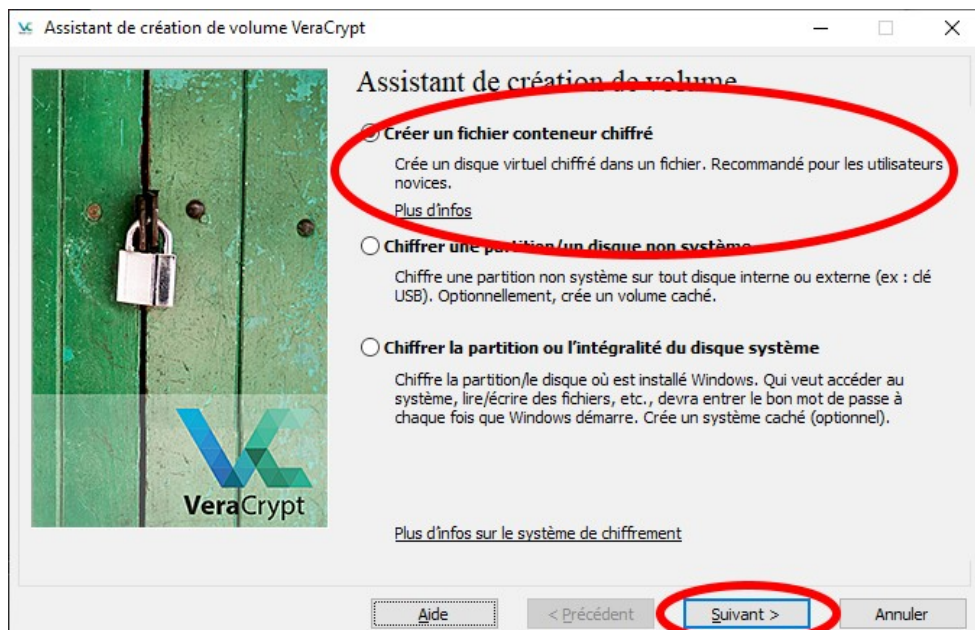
Assistant de création de volume VeraCrypt

Assistant de création de volume

Créer un fichier conteneur chiffré

Crée un disque virtuel chiffré dans un fichier. Recommandé pour les utilisateurs novices.

Plus d'infos

Chiffrer une partition/un disque non système

Chiffre une partition non système sur tout disque interne ou externe (ex : clé USB). Optionnellement, crée un volume caché.

Chiffrer la partition ou l'intégralité du disque système

Chiffre la partition/le disque où est installé Windows. Qui veut accéder au système, lire/écrire des fichiers, etc., devra entrer le bon mot de passe à chaque fois que Windows démarre. Crée un système caché (optionnel).

VeraCrypt

Plus d'infos sur le système de chiffrement

Aide | < Précédent | Suivant > | Annuler